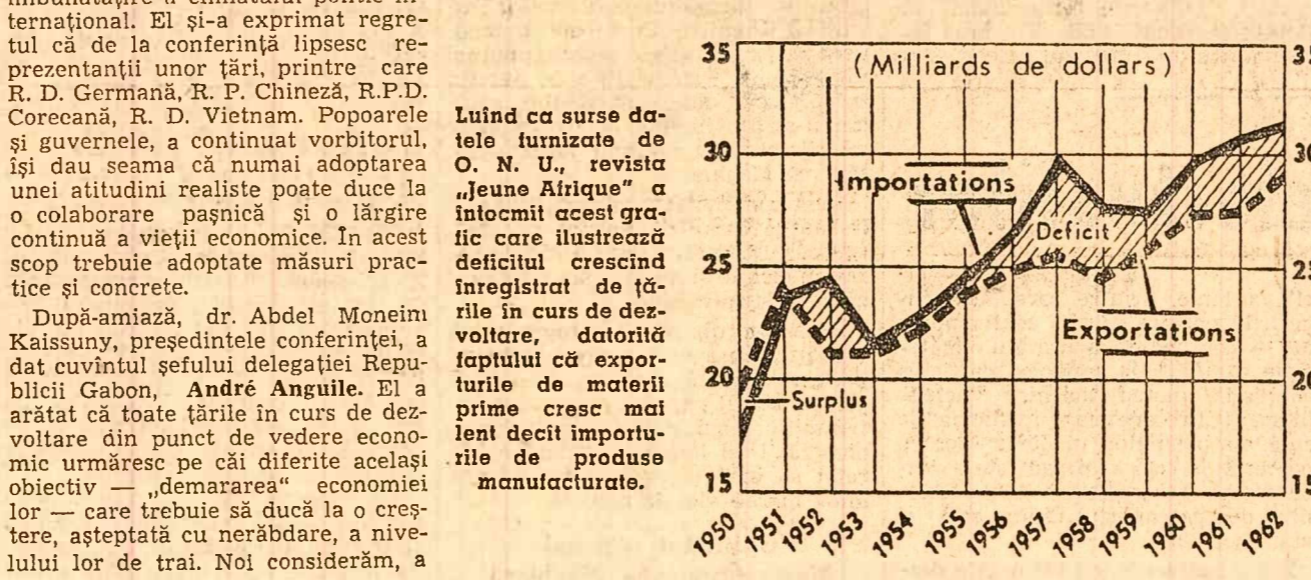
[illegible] ternaţional. El şi-a exprimat regretul că de la conferinţă lipsesc reprezentanţii unor ţări, printre care R. D. Germană, R. P. Chineză, R.P.D. Coreeană, R. D. Vietnam. Popoarele şi guvernele, a continuat vorbitorul, îşi dau seama că numai adoptarea unei atitudini realiste poate duce la o colaborare paşnică şi o lărgire continuă a vieţii economice. În acest scop trebuie adoptate măsuri practice şi concrete.

După-amiază, dr. Abdel Moneim Kaissuny, preşedintele conferinţei, a dat cuvîntul şefului delegaţiei Republicii Gabon, André Anguile. El a arătat că toate ţările în curs de dezvoltare din punct de vedere economic urmăresc pe căi diferite acelaşi obiectiv — „demararea" economiei lor — care trebuie să ducă la o creştere, aşteptată cu nerăbdare, a nivelului lor de trai. Noi considerăm, a

Luînd ca surse datele furnizate de O. N. U., revista „Jeune Afrique" a întocmit acest grafic care ilustrează deficitul crescînd înregistrat de ţările în curs de dezvoltare, datorită faptului că exporturile de materii prime cresc mai lent decît importurile de produse manufacturate.

(Milliards de dollars)
35
30
25
20
15
35
30
25
20
15
Importations
Deficit
Exportations
Surplus
1950 1951 1952 1953 1954 1955 1956 1957 1958 1959 1960 1961 1962